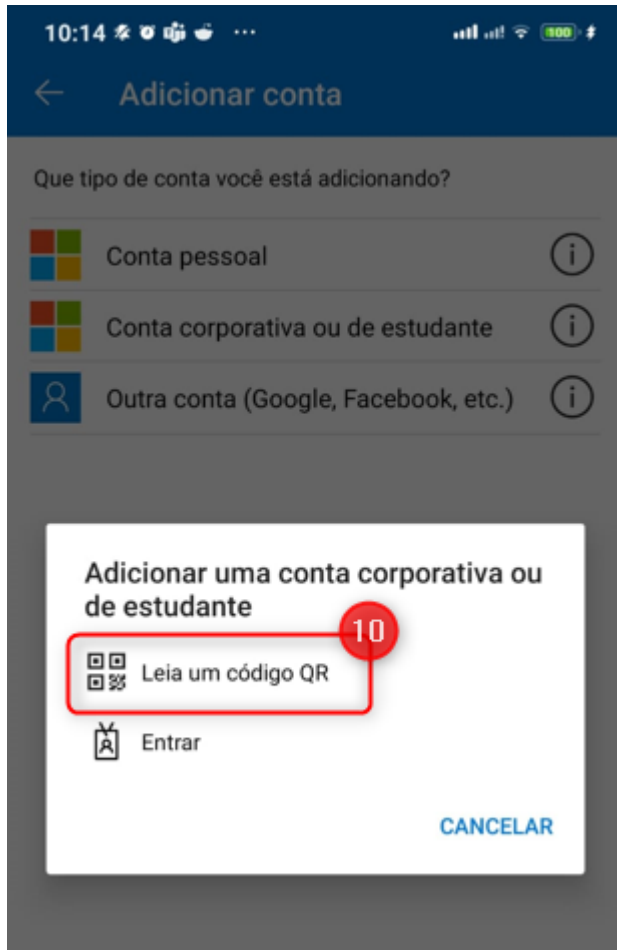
10:14 ···

100

Adicionar conta

Que tipo de conta você está adicionando?

Conta pessoal

Conta corporativa ou de estudante

Outra conta (Google, Facebook, etc.)

Adicionar uma conta corporativa ou de estudante

10

Leia um código QR

Entrar

CANCELAR